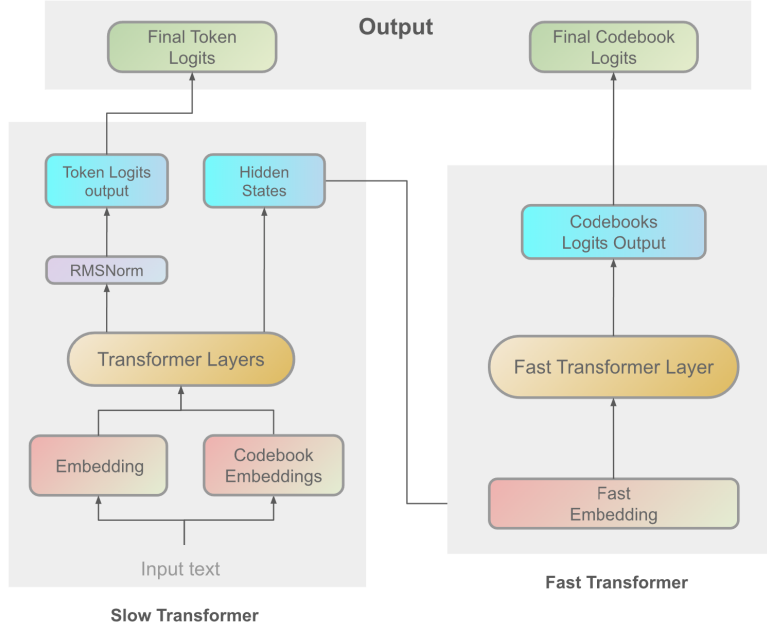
Output

Final Token Logits

Final Codebook Logits

Token Logits output

Hidden States

RMSNorm

Transformer Layers

Embedding

Codebook Embeddings

Input text

Slow Transformer

Codebooks Logits Output

Fast Transformer Layer

Fast Embedding

Fast Transformer